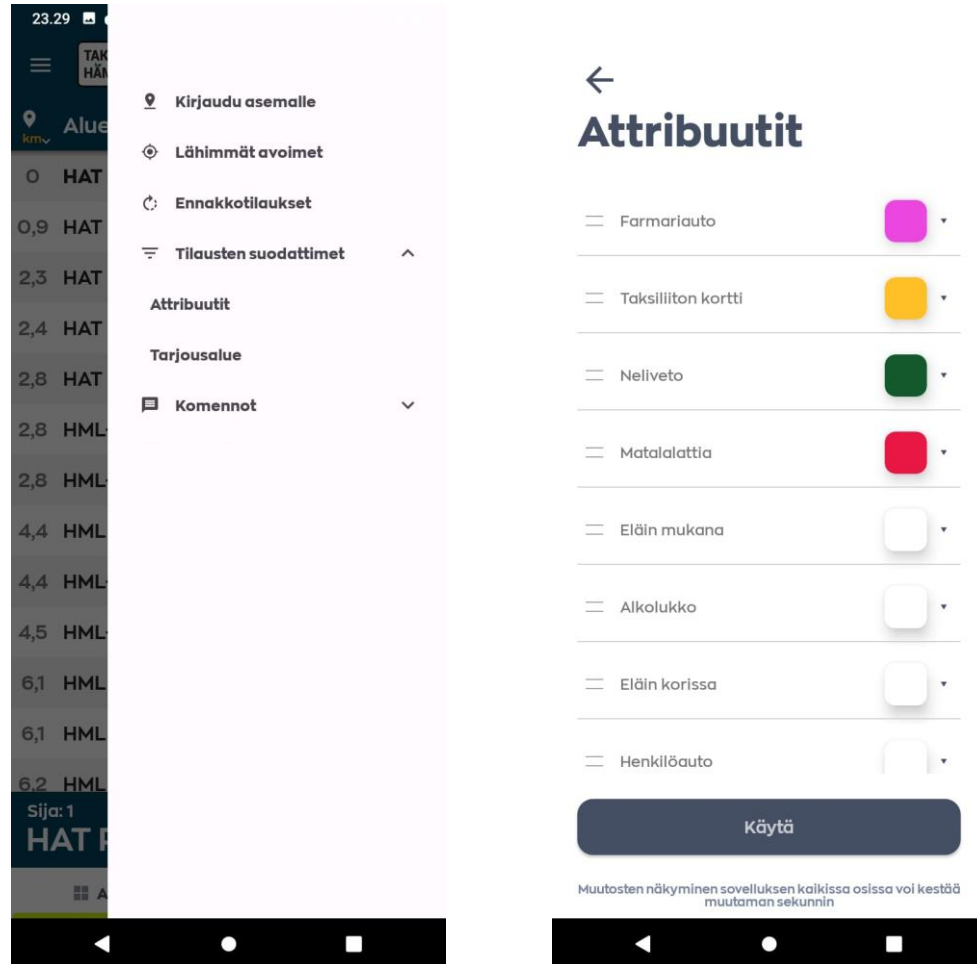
23.29

TAK HÄM

km Alue

0 HAT
0,9 HAT
2,3 HAT
2,4 HAT
2,8 HAT
2,8 HML
2,8 HML
4,4 HML
4,4 HML
4,5 HML
6,1 HML
6,1 HML
6,2 HML

Sija: 1
HAT P

A

Kirjaudu asemalle

Lähimmät avoimet

Ennakkotilaukset

Tilausten suodattimet

Attribuutit

Tarjousalue

Komennot

Attribuutit

Farmariauto

Taksiliiton kortti

Neliveto

Matalalattia

Eläin mukana

Alkolukko

Eläin korissa

Henkilöauto

Käytä

Muutosten näkyminen sovelluksen kaikissa osissa voi kestää muutaman sekunnin